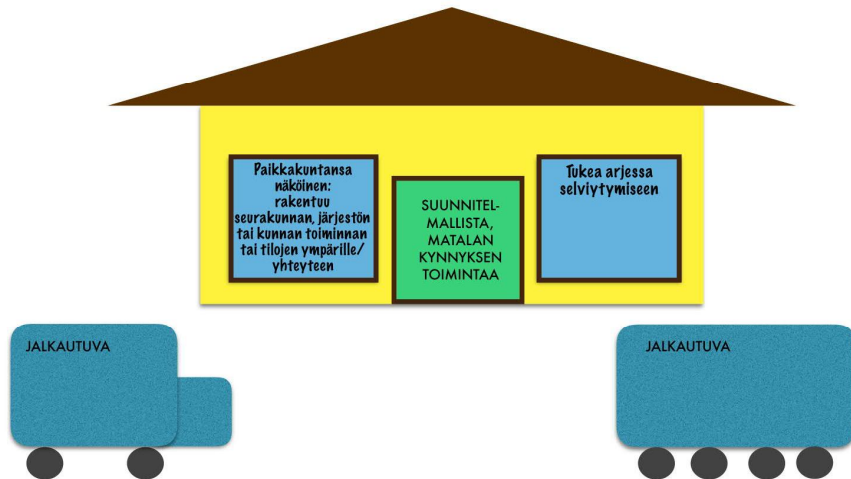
Paikkakuntansa näköinen: rakentuu seurakunnan, järjestön tai kunnan toiminnan tai tilojen ympärille/ yhteyteen

SUUNNITELMALLISTA, MATALAN KYNNYKSEN TOIMINTAA

Tukea arjessa selviytymiseen

JALKAUTUVA

JALKAUTUVA